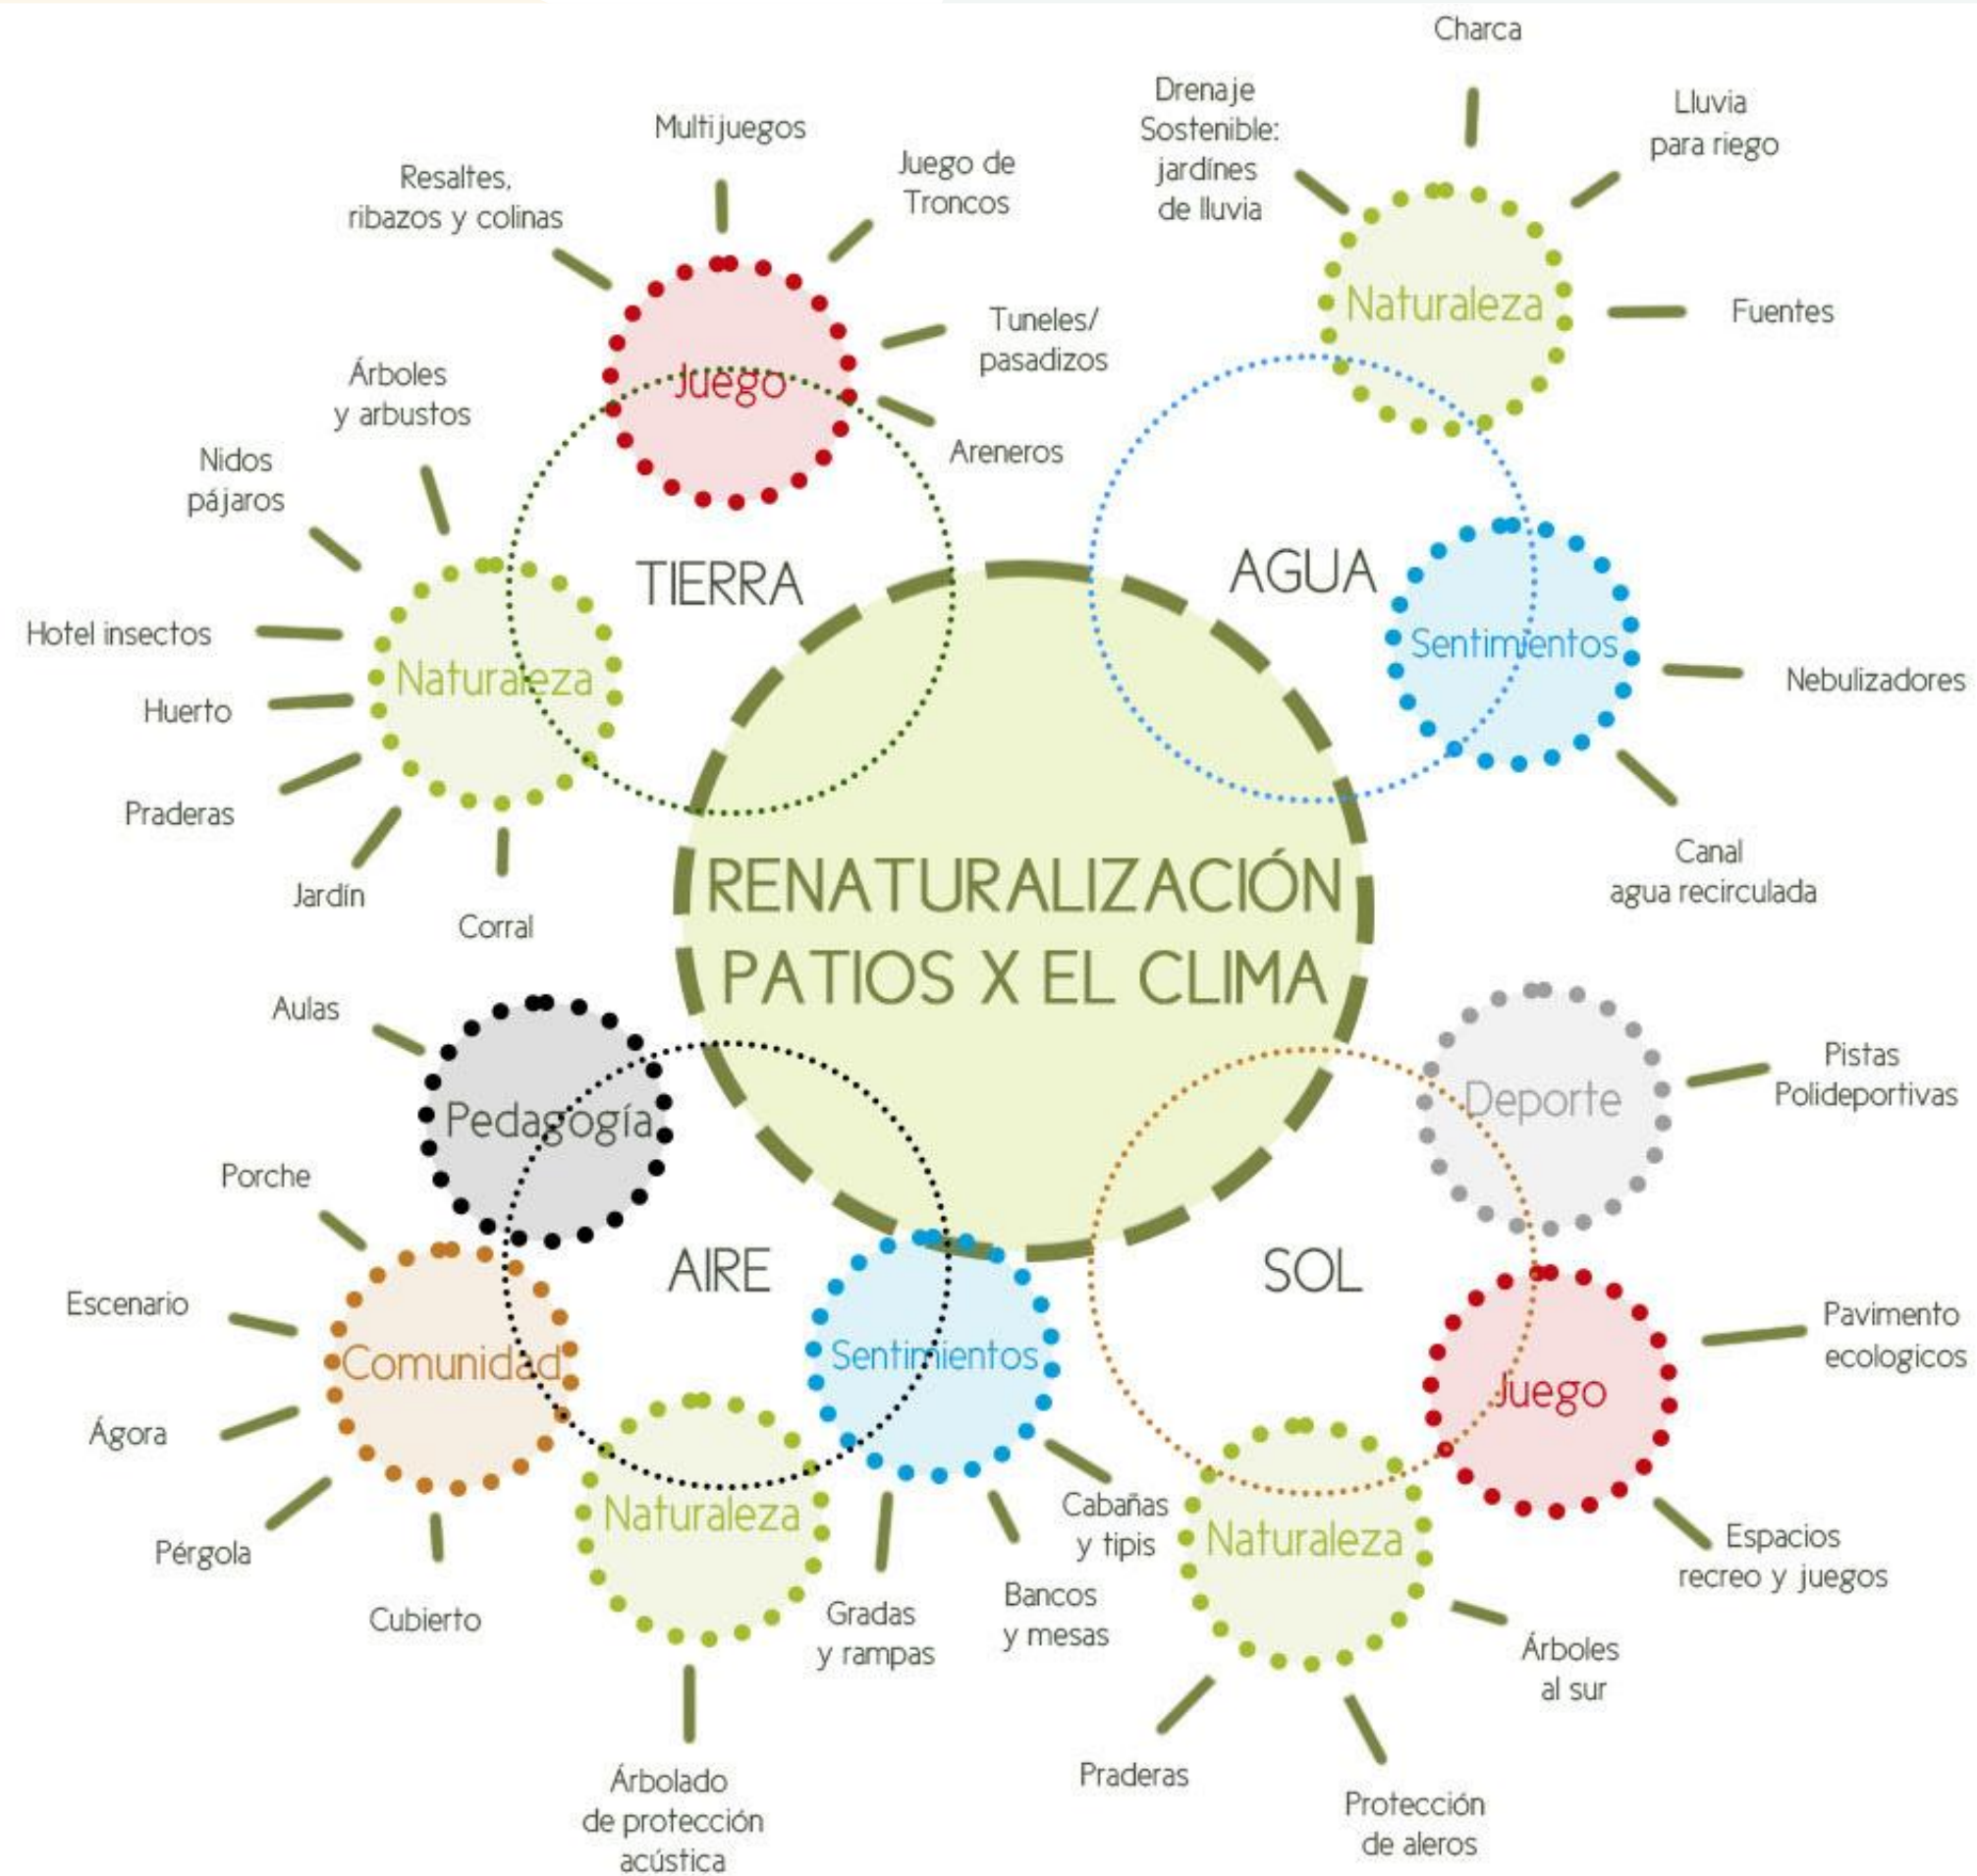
Charca

Drenaje Sostenible: jardínes de lluvia

Lluvia para riego

Multijuegos

Juego de Troncos

Resaltes, ribazos y colinas

Naturaleza

Fuentes

Juego

Tuneles/ pasadizos

Árboles y arbustos

Areneros

Nidos pájaros

TIERRA

AGUA

Sentimientos

Hotel insectos

Naturaleza

Nebulizadores

Huerto

Praderas

Canal agua recirculada

Jardín

Corral

RENATURALIZACIÓN PATIOS X EL CLIMA

Aulas

Pedagogía

Deporte

Pistas Polideportivas

Porche

AIRE

SOL

Escenario

Comunidad

Sentimientos

Juego

Pavimento ecologicos

Ágora

Naturaleza

Naturaleza

Cabañas y tipis

Pérgola

Espacios recreo y juegos

Cubierto

Gradas y rampas

Bancos y mesas

Árboles al sur

Árbolado de protección acústica

Praderas

Protección de aleros